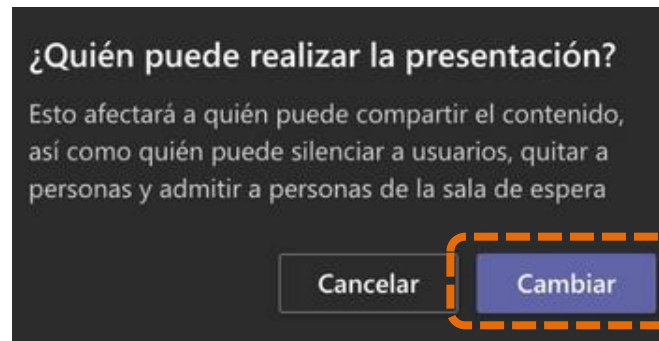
¿Quién puede realizar la presentación?

Esto afectará a quién puede compartir el contenido, así como quién puede silenciar a usuarios, quitar a personas y admitir a personas de la sala de espera

Cancelar

Cambiar